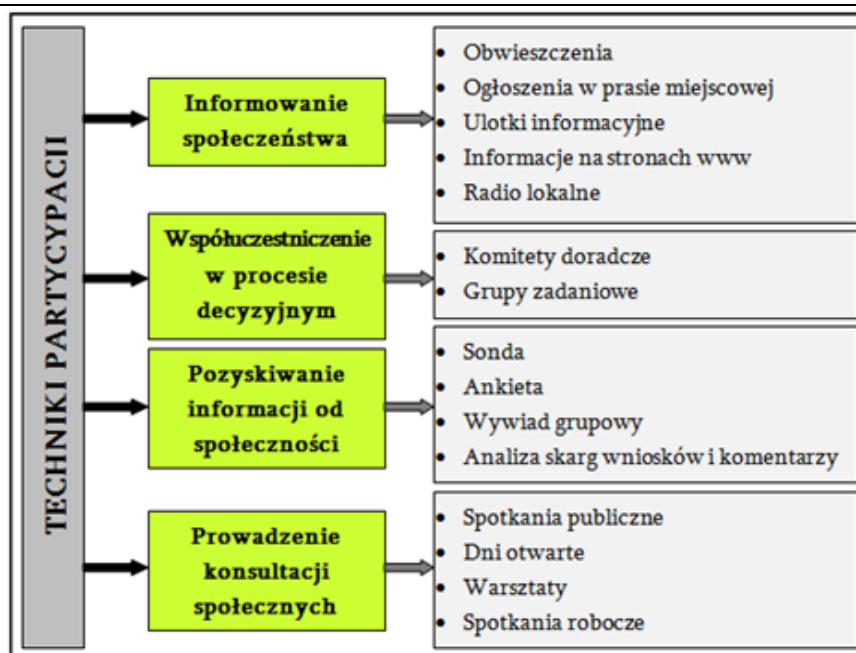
TECHNIKI PARTYCYPACJI

Informowanie społeczeństwa

- Obwieszczenia
- Ogłoszenia w prasie miejscowej
- Ulotki informacyjne
- Informacje na stronach www
- Radio lokalne

Współuczestniczenie w procesie decyzyjnym

- Komitety doradcze
- Grupy zadaniowe

Pozyskiwanie informacji od społeczności

- Sonda
- Ankieta
- Wywiad grupowy
- Analiza skarg wniosków i komentarzy

Prowadzenie konsultacji społecznych

- Spotkania publiczne
- Dni otwarte
- Warsztaty
- Spotkania robocze